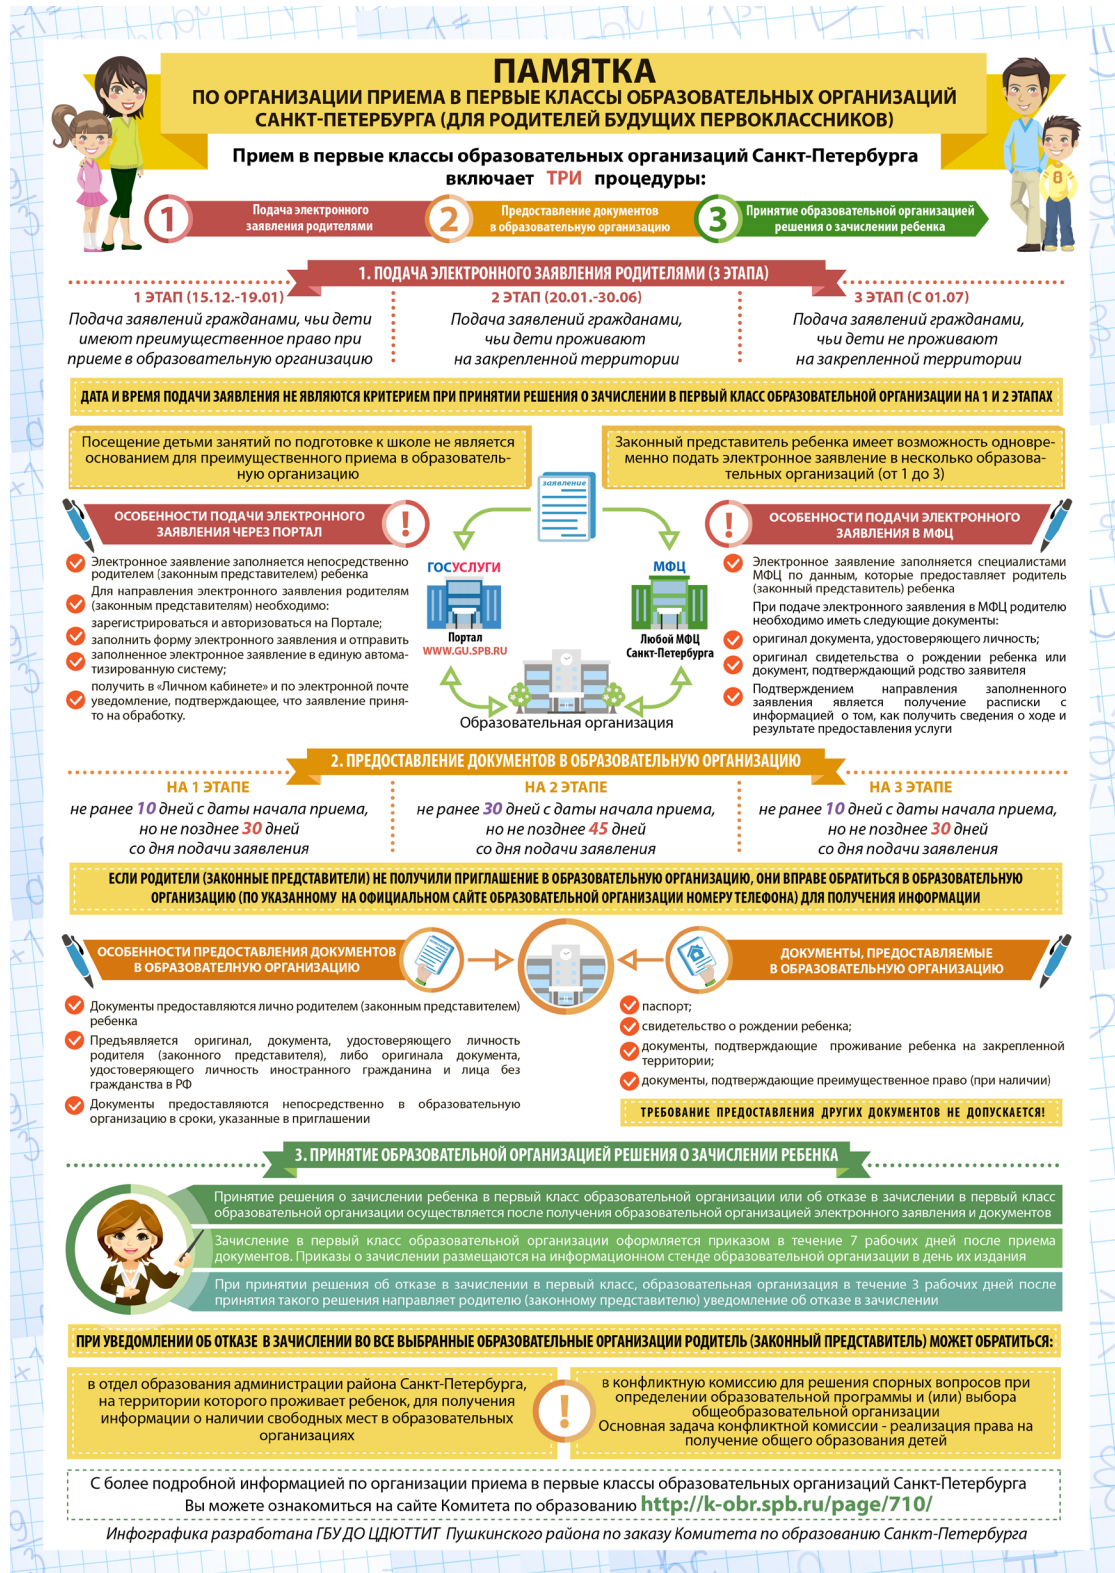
ПАМЯТКА
ПО ОРГАНИЗАЦИИ ПРИЕМА В ПЕРВЫЕ КЛАССЫ ОБРАЗОВАТЕЛЬНЫХ ОРГАНИЗАЦИЙ САНКТ-ПЕТЕРБУРГА (ДЛЯ РОДИТЕЛЕЙ БУДУЩИХ ПЕРВОКЛАССНИКОВ)

Прием в первые классы образовательных организаций Санкт-Петербурга включает ТРИ процедуры:

1 Подача электронного заявления родителями
2 Предоставление документов в образовательную организацию
3 Принятие образовательной организацией решения о зачислении ребенка

1. ПОДАЧА ЭЛЕКТРОННОГО ЗАЯВЛЕНИЯ РОДИТЕЛЯМИ (3 ЭТАПА)

1 ЭТАП (15.12.-19.01)
Подача заявлений гражданами, чьи дети имеют преимущественное право при приеме в образовательную организацию

2 ЭТАП (20.01.-30.06)
Подача заявлений гражданами, чьи дети проживают на закрепленной территории

3 ЭТАП (С 01.07)
Подача заявлений гражданами, чьи дети не проживают на закрепленной территории

ДАТА И ВРЕМЯ ПОДАЧИ ЗАЯВЛЕНИЯ НЕ ЯВЛЯЮТСЯ КРИТЕРИЕМ ПРИ ПРИНЯТИИ РЕШЕНИЯ О ЗАЧИСЛЕНИИ В ПЕРВЫЙ КЛАСС ОБРАЗОВАТЕЛЬНОЙ ОРГАНИЗАЦИИ НА 1 И 2 ЭТАПАХ

Посещение детьми занятий по подготовке к школе не является основанием для преимущественного приема в образовательную организацию

Законный представитель ребенка имеет возможность одновременно подать электронное заявление в несколько образовательных организаций (от 1 до 3)

заявление

ОСОБЕННОСТИ ПОДАЧИ ЭЛЕКТРОННОГО ЗАЯВЛЕНИЯ ЧЕРЕЗ ПОРТАЛ

Электронное заявление заполняется непосредственно родителем (законным представителем) ребенка
Для направления электронного заявления родителям (законным представителям) необходимо:
зарегистрироваться и авторизоваться на Портале;
заполнить форму электронного заявления и отправить заполненное электронное заявление в единую автоматизированную систему;
получить в «Личном кабинете» и по электронной почте уведомление, подтверждающее, что заявление принято на обработку.

ГОСУСЛУГИ
Портал
WWW.GU.SPB.RU

МФЦ
Любой МФЦ
Санкт-Петербурга

Образовательная организация

ОСОБЕННОСТИ ПОДАЧИ ЭЛЕКТРОННОГО ЗАЯВЛЕНИЯ В МФЦ

Электронное заявление заполняется специалистами МФЦ по данным, которые предоставляет родитель (законный представитель) ребенка
При подаче электронного заявления в МФЦ родителю необходимо иметь следующие документы:
оригинал документа, удостоверяющего личность;
оригинал свидетельства о рождении ребенка или документ, подтверждающий родство заявителя
Подтверждением направления заполненного заявления является получение расписки с информацией о том, как получить сведения о ходе и результате предоставления услуги

2. ПРЕДОСТАВЛЕНИЕ ДОКУМЕНТОВ В ОБРАЗОВАТЕЛЬНУЮ ОРГАНИЗАЦИЮ

НА 1 ЭТАПЕ
не ранее 10 дней с даты начала приема, но не позднее 30 дней со дня подачи заявления

НА 2 ЭТАПЕ
не ранее 30 дней с даты начала приема, но не позднее 45 дней со дня подачи заявления

НА 3 ЭТАПЕ
не ранее 10 дней с даты начала приема, но не позднее 30 дней со дня подачи заявления

ЕСЛИ РОДИТЕЛИ (ЗАКОННЫЕ ПРЕДСТАВИТЕЛИ) НЕ ПОЛУЧИЛИ ПРИГЛАШЕНИЕ В ОБРАЗОВАТЕЛЬНУЮ ОРГАНИЗАЦИЮ, ОНИ ВПРАВЕ ОБРАТИТЬСЯ В ОБРАЗОВАТЕЛЬНУЮ ОРГАНИЗАЦИЮ (ПО УКАЗАННОМУ НА ОФИЦИАЛЬНОМ САЙТЕ ОБРАЗОВАТЕЛЬНОЙ ОРГАНИЗАЦИИ НОМЕРУ ТЕЛЕФОНА) ДЛЯ ПОЛУЧЕНИЯ ИНФОРМАЦИИ

ОСОБЕННОСТИ ПРЕДОСТАВЛЕНИЯ ДОКУМЕНТОВ В ОБРАЗОВАТЕЛЬНУЮ ОРГАНИЗАЦИЮ

Документы предоставляются лично родителем (законным представителем) ребенка
Предъявляется оригинал документа, удостоверяющего личность родителя (законного представителя), либо оригинала документа, удостоверяющего личность иностранного гражданина и лица без гражданства в РФ
Документы предоставляются непосредственно в образовательную организацию в сроки, указанные в приглашении

ДОКУМЕНТЫ, ПРЕДОСТАВЛЯЕМЫЕ В ОБРАЗОВАТЕЛЬНУЮ ОРГАНИЗАЦИЮ

паспорт;
свидетельство о рождении ребенка;
документы, подтверждающие проживание ребенка на закрепленной территории;
документы, подтверждающие преимущественное право (при наличии)

ТРЕБОВАНИЕ ПРЕДОСТАВЛЕНИЯ ДРУГИХ ДОКУМЕНТОВ НЕ ДОПУСКАЕТСЯ!

3. ПРИНЯТИЕ ОБРАЗОВАТЕЛЬНОЙ ОРГАНИЗАЦИЕЙ РЕШЕНИЯ О ЗАЧИСЛЕНИИ РЕБЕНКА

Принятие решения о зачислении ребенка в первый класс образовательной организации или об отказе в зачислении в первый класс образовательной организации осуществляется после получения образовательной организацией электронного заявления и документов

Зачисление в первый класс образовательной организации оформляется приказом в течение 7 рабочих дней после приема документов. Приказы о зачислении размещаются на информационном стенде образовательной организации в день их издания

При принятии решения об отказе в зачислении в первый класс, образовательная организация в течение 3 рабочих дней после принятия такого решения направляет родителю (законному представителю) уведомление об отказе в зачислении

ПРИ УВЕДОМЛЕНИИ ОБ ОТКАЗЕ В ЗАЧИСЛЕНИИ ВО ВСЕ ВЫБРАННЫЕ ОБРАЗОВАТЕЛЬНЫЕ ОРГАНИЗАЦИИ РОДИТЕЛЬ (ЗАКОННЫЙ ПРЕДСТАВИТЕЛЬ) МОЖЕТ ОБРАТИТЬСЯ:

в отдел образования администрации района Санкт-Петербурга, на территории которого проживает ребенок, для получения информации о наличии свободных мест в образовательных организациях

в конфликтную комиссию для решения спорных вопросов при определении образовательной программы и (или) выбора общеобразовательной организации
Основная задача конфликтной комиссии - реализация права на получение общего образования детей

С более подробной информацией по организации приема в первые классы образовательных организаций Санкт-Петербурга Вы можете ознакомиться на сайте Комитета по образованию http://k-obr.spb.ru/page/710/

Инфографика разработана ГБУ ДО ЦДЮТТИТ Пушкинского района по заказу Комитета по образованию Санкт-Петербурга